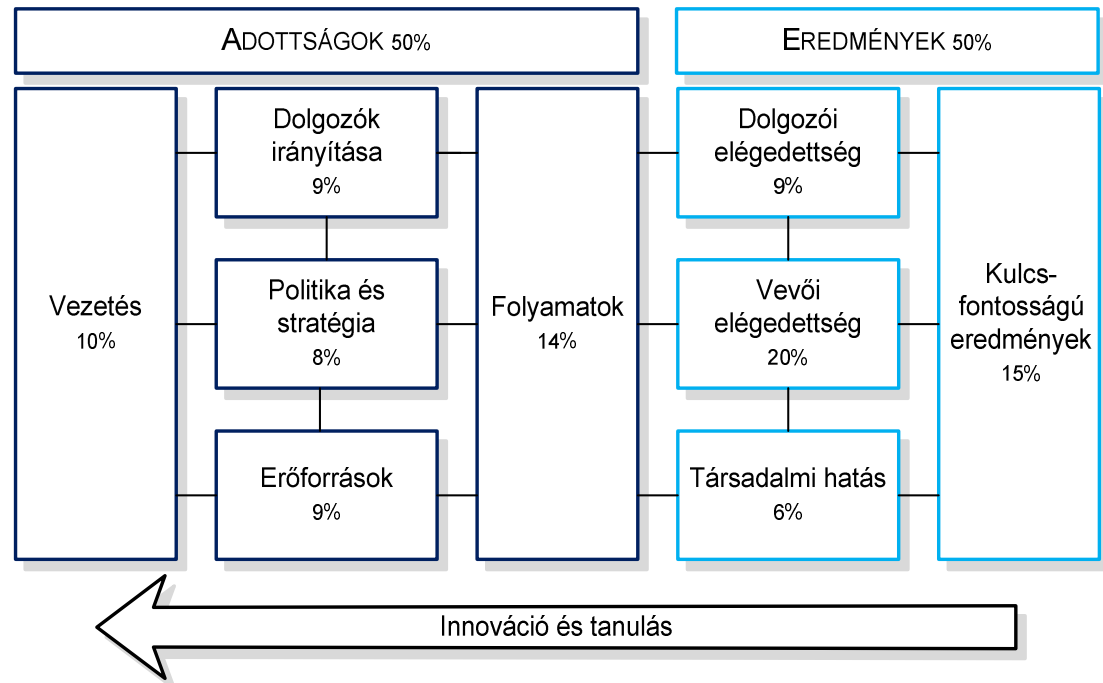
ADOTTSÁGOK 50%

EREDMÉNYEK 50%

Vezetés
10%

Dolgozók irányítása
9%

Politika és stratégia
8%

Erőforrások
9%

Folyamatok
14%

Dolgozói elégedettség
9%

Vevői elégedettség
20%

Társadalmi hatás
6%

Kulcsfontosságú eredmények
15%

Innováció és tanulás